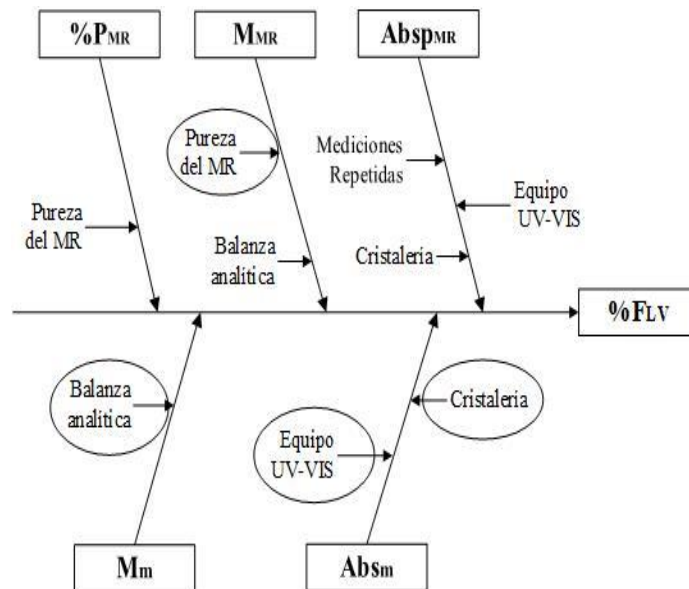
$\%P_{MR}$

$M_{MR}$

$Absp_{MR}$

Pureza del MR

Mediciones Repetidas

Equipo UV-VIS

Pureza del MR

Balanza analitica

Cristaleria

$\%F_{LV}$

Balanza analitica

Cristaleria

Equipo UV-VIS

$M_{m}$

$Abs_{m}$